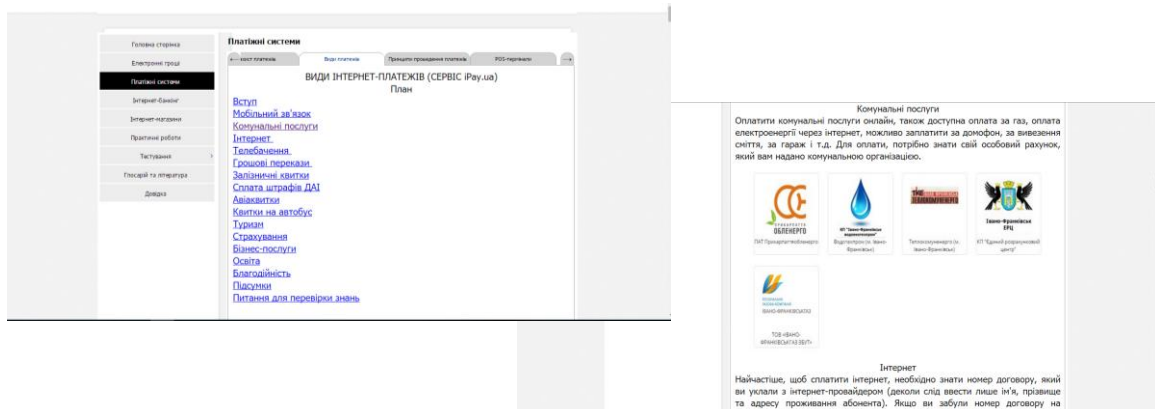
Головна сторінка
Електронні гроші
Платіжні системи
Інтернет-банкінг
Інтернет-магазини
Практичні роботи
Тестування
Глосарій та література
Довідка

Платіжні системи

Історія платежів | Види платежів | Принципи проведення платежів | POS-термінали

ВИДИ ІНТЕРНЕТ-ПЛАТЕЖІВ (СЕРВІС iPay.ua)
План

Вступ
Мобільний зв'язок
Комунальні послуги
Інтернет
Телебачення
Грошові перекази
Залізничні квитки
Сплата штрафів ДАІ
Авіаквитки
Квитки на автобус
Туризм
Страхування
Бізнес-послуги
Освіта
Благодійність
Підсумки
Питання для перевірки знань

Комунальні послуги
Оплатити комунальні послуги онлайн, також доступна оплата за газ, оплата електроенергії через інтернет, можливо заплатити за домофон, за вивезення сміття, за гараж і т.д. Для оплати, потрібно знати свій особовий рахунок, який вам надано комунальною організацією.

ОБЛЕНЕРГО
ПАТ Прикарпаттяобленерго

Водоканал
Водоканал (м. Івано-Франківськ)

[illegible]
Теплокомуненерго (м. Івано-Франківськ)

Івано-Франківська ЕРЦ
КП "Єдиний розрахунковий центр"

ІВАНО-ФРАНКІВСЬКГАЗ
ТОВ «ІВАНО-ФРАНКІВСЬКГАЗ ЗБУТ»

Інтернет
Найчастіше, щоб сплатити інтернет, необхідно знати номер договору, який ви уклали з інтернет-провайдером (деколи слід ввести лише ім'я, прізвище та адресу проживання абонента). Якщо ви забули номер договору на